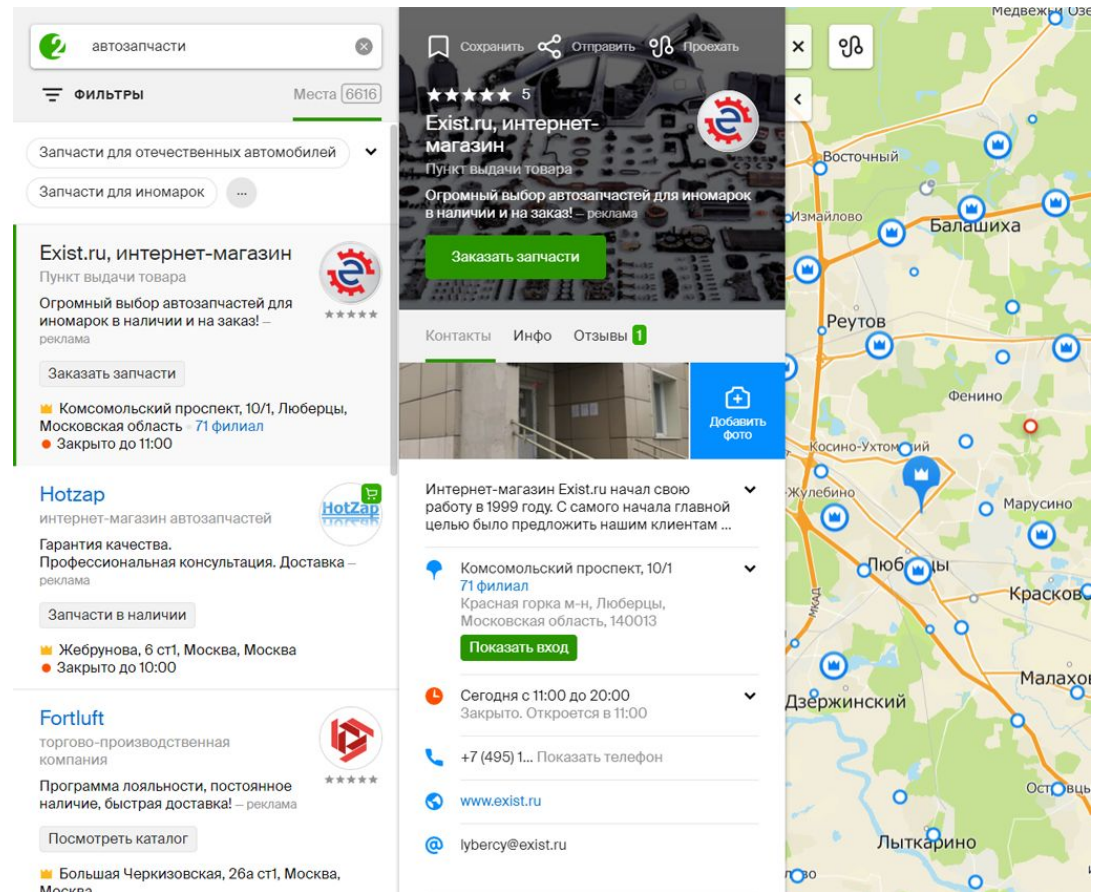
автозапчасти

ФИЛЬТРЫ

Места 6616

Запчасти для отечественных автомобилей

Запчасти для иномарок

...

Exist.ru, интернет-магазин
Пункт выдачи товара
Огромный выбор автозапчастей для иномарок в наличии и на заказ! – реклама

Заказать запчасти

Комсомольский проспект, 10/1, Люберцы, Московская область · 71 филиал
Закрыто до 11:00

Hotzap
интернет-магазин автозапчастей
Гарантия качества. Профессиональная консультация. Доставка – реклама

Запчасти в наличии

Жебрунова, 6 ст1, Москва, Москва
Закрыто до 10:00

Fortluft
торгово-производственная компания
Программа лояльности, постоянное наличие, быстрая доставка! – реклама

Посмотреть каталог

Большая Черкизовская, 26а ст1, Москва, Москва

Сохранить Отправить Проехать

5

Exist.ru, интернет-магазин
Пункт выдачи товара
Огромный выбор автозапчастей для иномарок в наличии и на заказ! – реклама

Заказать запчасти

Контакты Инфо Отзывы 1

Добавить фото

Интернет-магазин Exist.ru начал свою работу в 1999 году. С самого начала главной целью было предложить нашим клиентам ...

Комсомольский проспект, 10/1
71 филиал
Красная горка м-н, Люберцы, Московская область, 140013

Показать вход

Сегодня с 11:00 до 20:00
Закрыто. Откроется в 11:00

+7 (495) 1... Показать телефон

www.exist.ru

lybercy@exist.ru

Медвежьи Озё
Восточный
Измайлово
Балашиха
Реутов
Фенино
Косино-Ухтомский
Жулебино
Марусино
Люберцы
Красково
Малахов
Дзержинский
Островцы
Лыткарино
МКАД